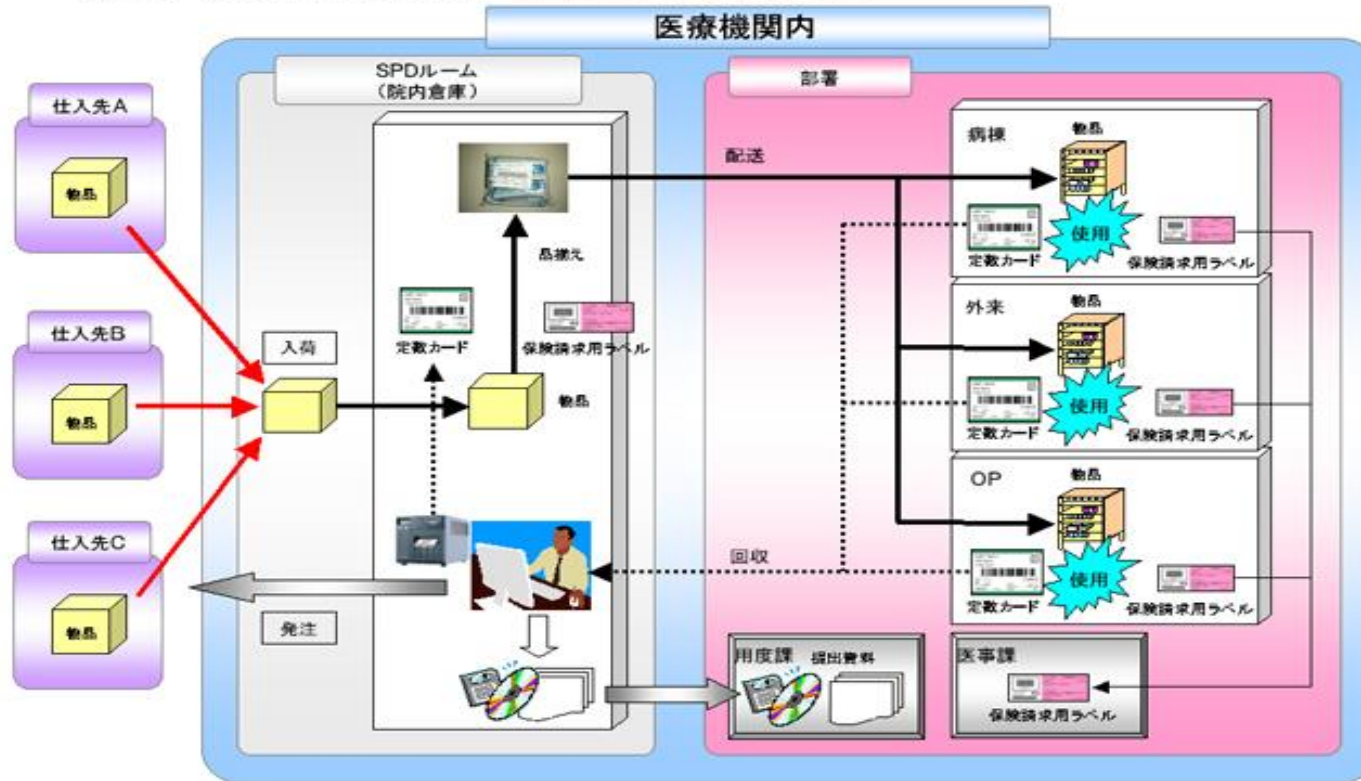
医療機関内

仕入先A
物品

仕入先B
物品

仕入先C
物品

SPDルーム
（院内倉庫）

入荷

品揃え

定数カード

保険請求用ラベル

物品

発注

部署

配送

病棟
物品
使用
定数カード
保険請求用ラベル

外来
物品
使用
定数カード
保険請求用ラベル

OP
物品
使用
定数カード
保険請求用ラベル

回収

用度課
提出資料

医事課
保険請求用ラベル